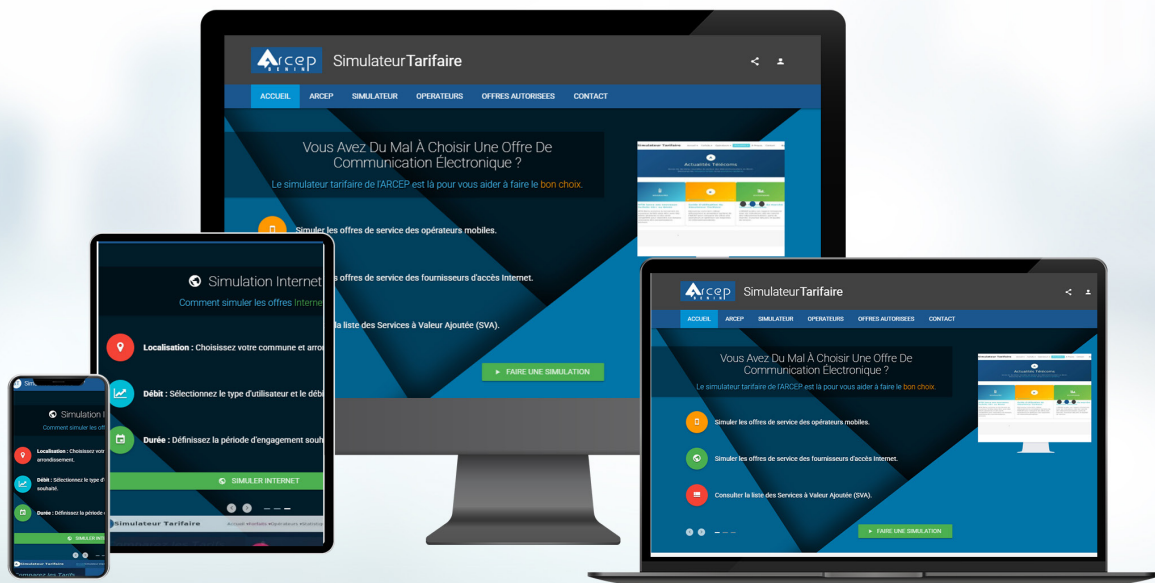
ARCEP BENIN SimulateurTarifaire

ACCUEIL ARCEP SIMULATEUR OPERATEURS OFFRES AUTORISEES CONTACT

Vous Avez Du Mal À Choisir Une Offre De Communication Électronique ?

Le simulateur tarifaire de l'ARCEP est là pour vous aider à faire le bon choix.

Simuler les offres de service des opérateurs mobiles.

Simuler les offres de service des fournisseurs d'accès Internet.

Consulter la liste des Services à Valeur Ajoutée (SVA).

► FAIRE UNE SIMULATION

Simulation Internet

Comment simuler les offres Internet

Localisation : Choisissez votre commune et arro

Débit : Sélectionnez le type d'utilisateur et le déb

Durée : Définissez la période d'engagement souh

SIMULER INTERNET

Simulateur Tarifaire

Simulation I

Comment simuler les off

Localisation : Choisissez vot arrondissement.

Débit : Sélectionnez le type d' souhaité.

Durée : Définissez la période

SIMULER INT

Simulateur Tarifaire

Comparez les Tarifs

ARCEP BENIN SimulateurTarifaire

ACCUEIL ARCEP SIMULATEUR OPERATEURS OFFRES AUTORISEES CONTACT

Vous Avez Du Mal À Choisir Une Offre De Communication Électronique ?

Le simulateur tarifaire de l'ARCEP est là pour vous aider à faire le bon choix.

Simuler les offres de service des opérateurs mobiles.

Simuler les offres de service des fournisseurs d'accès Internet.

Consulter la liste des Services à Valeur Ajoutée (SVA).

► FAIRE UNE SIMULATION

Simulateur Tarifaire

Actualités Télécoms